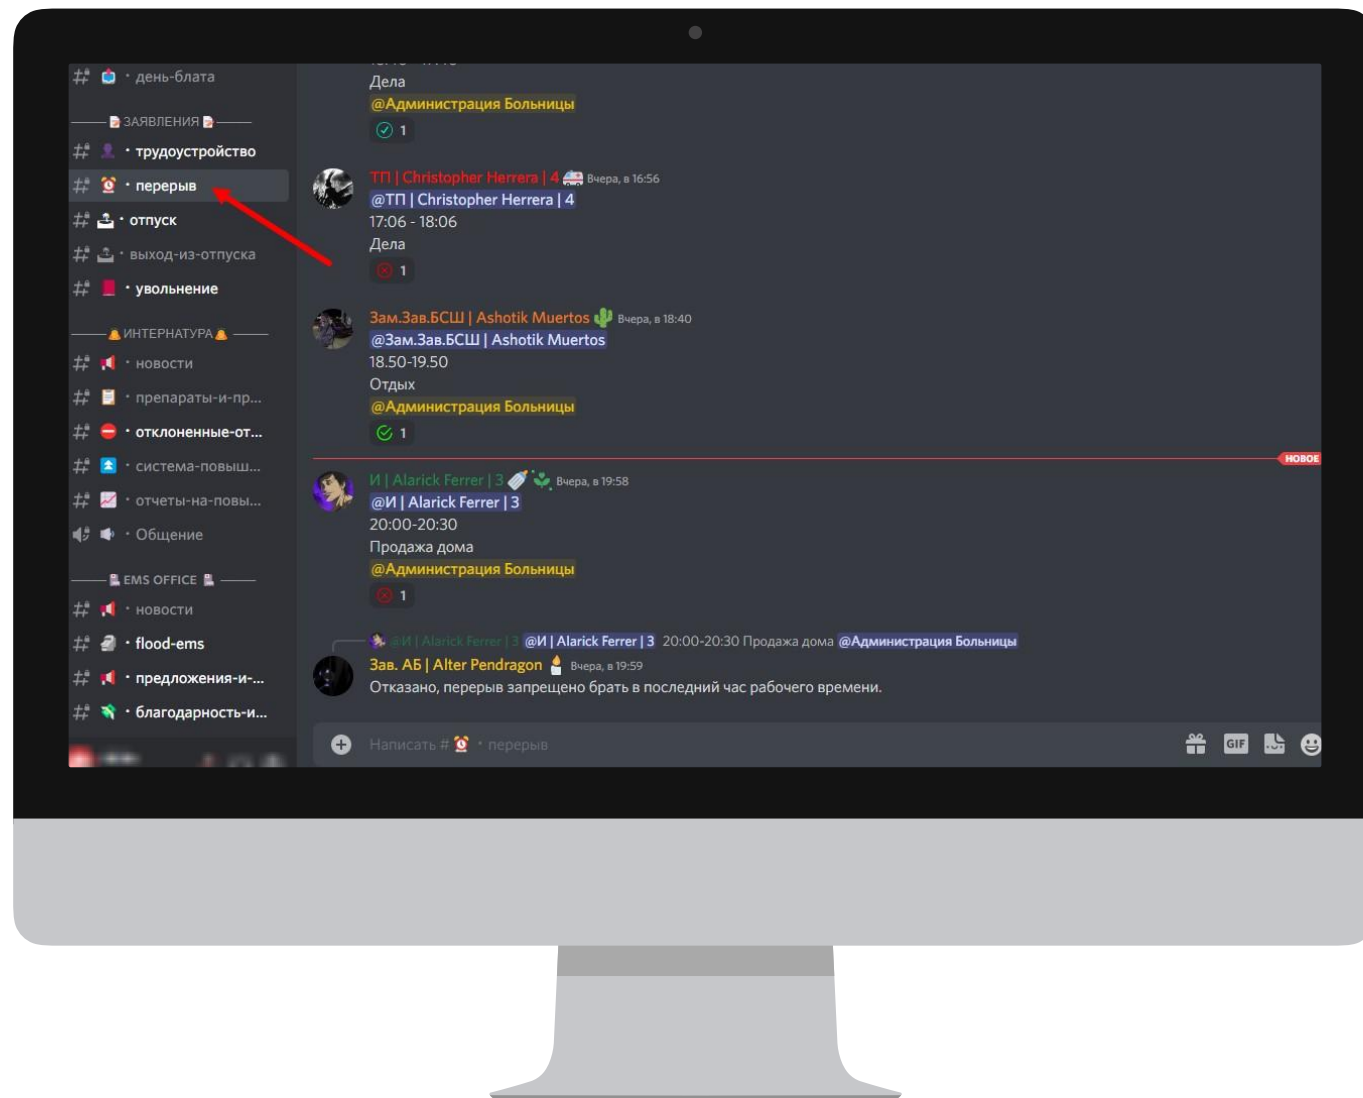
· день-блата

ЗАЯВЛЕНИЯ

· трудоустройство

· перерыв

· отпуск

· выход-из-отпуска

· увольнение

ИНТЕРНАТУРА

· новости

· препараты-и-пр...

· отклоненные-от...

· система-повыш...

· отчеты-на-повы...

· Общение

EMS OFFICE

· новости

· flood-ems

· предложения-и-...

· благодарность-и...

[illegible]

Дела

@Администрация Больницы

1

ТП | Christopher Herrera | 4 Вчера, в 16:56

@ТП | Christopher Herrera | 4

17:06 - 18:06

Дела

1

Зам.Зав.БСШ | Ashotik Muertos Вчера, в 18:40

@Зам.Зав.БСШ | Ashotik Muertos

18.50-19.50

Отдых

@Администрация Больницы

1

НОВОЕ

И | Alarick Ferrer | 3 Вчера, в 19:58

@И | Alarick Ferrer | 3

20:00-20:30

Продажа дома

@Администрация Больницы

1

@И | Alarick Ferrer | 3 @И | Alarick Ferrer | 3 20:00-20:30 Продажа дома @Администрация Больницы

Зав. АБ | Alter Pendragon Вчера, в 19:59

Отказано, перерыв запрещено брать в последний час рабочего времени.

Написать # · перерыв

GIF